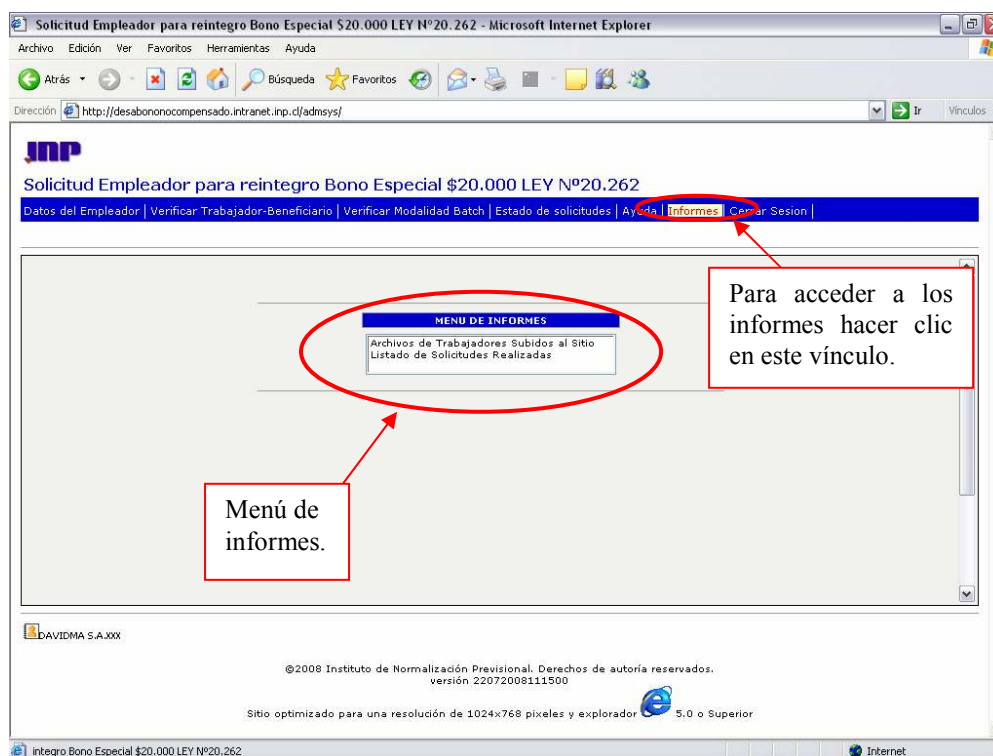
Solicitud Empleador para reintegro Bono Especial \$20.000 LEY Nº20.262 - Microsoft Internet Explorer

Archivo Edición Ver Favoritos Herramientas Ayuda

Atrás Búsqueda Favoritos

Dirección http://desabononocompensado.intranet.inp.cl/admsys/ Ir Vínculos

INP

Solicitud Empleador para reintegro Bono Especial \$20.000 LEY Nº20.262

Datos del Empleador | Verificar Trabajador-Beneficiario | Verificar Modalidad Batch | Estado de solicitudes | Ayuda | Informes | Cerrar Sesion |

Para acceder a los informes hacer clic en este vínculo.

MENU DE INFORMES

Archivos de Trabajadores Subidos al Sitio
Listado de Solicitudes Realizadas

Menú de informes.

DAVIDMA S.A.XXX

©2008 Instituto de Normalización Previsional. Derechos de autoría reservados.
versión 22072008111500

Sitio optimizado para una resolución de 1024x768 pixeles y explorador 5.0 o Superior

integro Bono Especial \$20.000 LEY Nº20.262 Internet